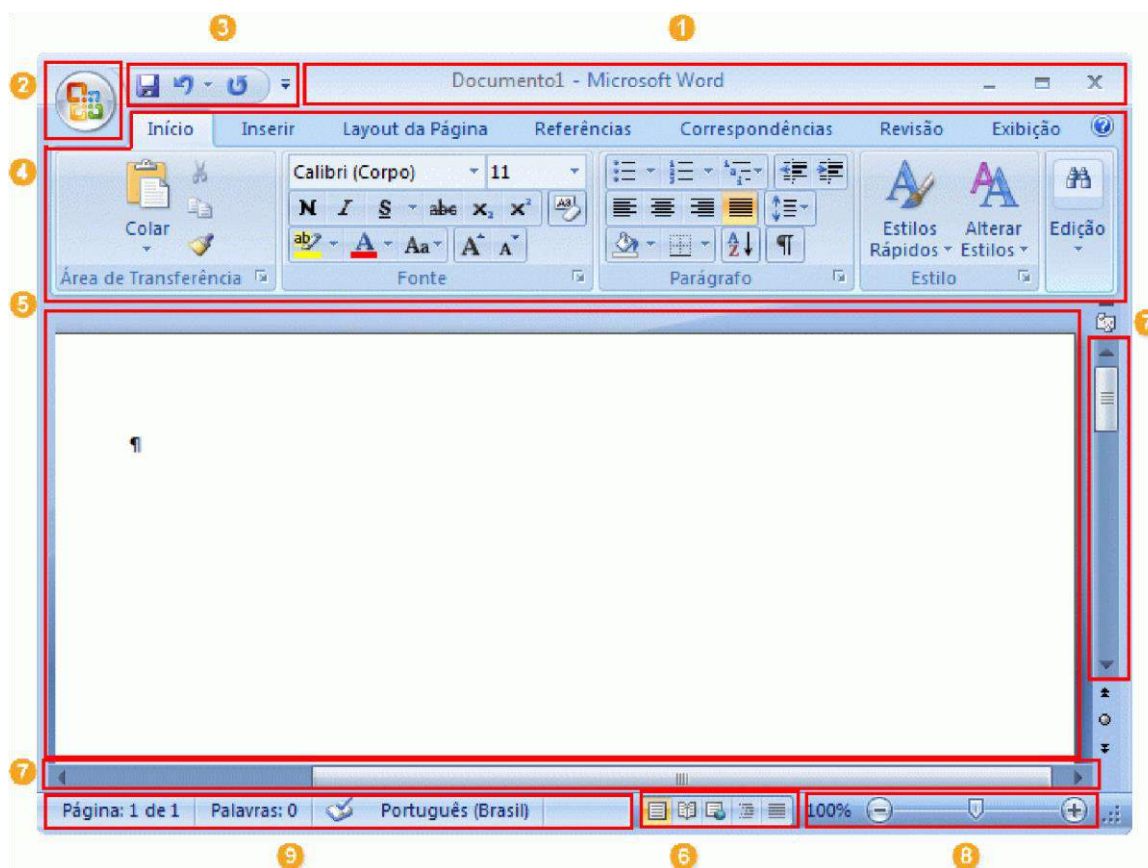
3 1

2 Documento1 - Microsoft Word

Início Inserir Layout da Página Referências Correspondências Revisão Exibição

4 Calibri (Corpo) 11

N I S abc $x_2$ $x^2$

Aa A A

Colar

Área de Transferência Fonte Parágrafo Estilo

Estilos Rápidos Alterar Estilos Edição

5 7

¶

7

Página: 1 de 1 Palavras: 0 Português (Brasil) 100%

9 6 8